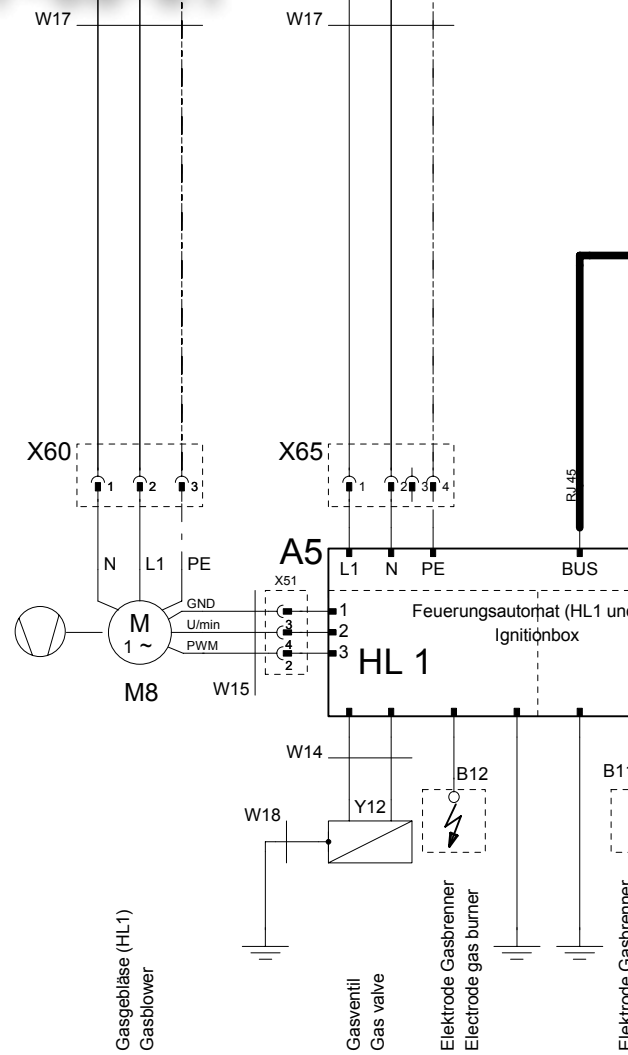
W17

W17

X60

1 2 3

X65

1 2 3 4

RJ 45

N L1 PE

A5

L1 N PE

BUS

X51

GND

U/min

PWM

1
3
4
2

1
2
3

M
1 ~

M8

W15

Feuerungsautomat (HL1 und

Ignitionbox

HL 1

W14

B12

B1

W18

Y12

Gasgebläse (HL1)
Gasblower

Gasventil
Gas valve

Elektrode Gasbrenner
Electrode gas burner

Elektrode Gasbrenner